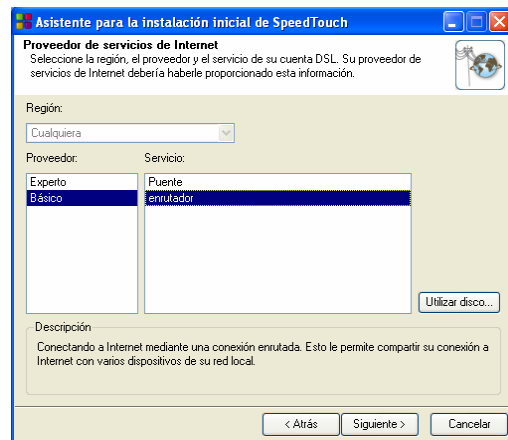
Asistente para la instalación inicial de SpeedTouch

Proveedor de servicios de Internet
Seleccione la región, el proveedor y el servicio de su cuenta DSL. Su proveedor de servicios de Internet debería haberle proporcionado esta información.

Región:
Cualquiera

Proveedor:
Experto
Básico

Servicio:
Puente
enrutador

Utilizar disco...

Descripción
Conectando a Internet mediante una conexión enrutada. Esto le permite compartir su conexión a Internet con varios dispositivos de su red local.

< Atrás
Siguiente >
Cancelar